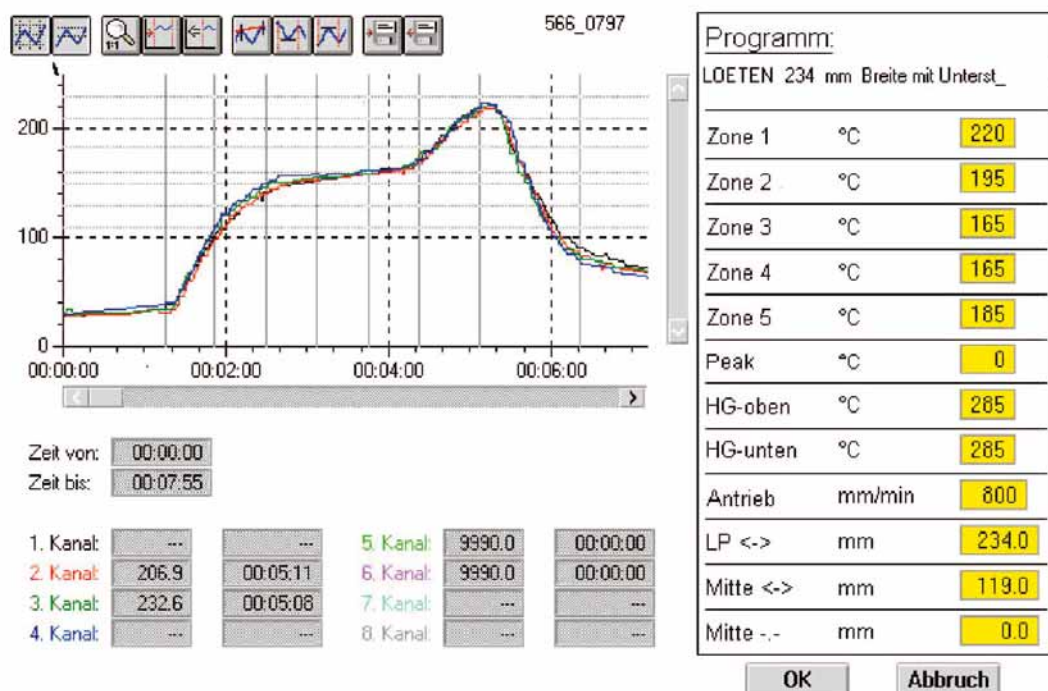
566_0797

200
100
0
00:00:00 00:02:00 00:04:00 00:06:00

Zeit von: 00:00:00
Zeit bis: 00:07:55

| | | | | | |
|---|---|---|---|---|---|
| 1. Kanal: | --- | --- | 5. Kanal: | 9990.0 | 00:00:00 |
| 2. Kanal: | 206.9 | 00:05:11 | 6. Kanal: | 9990.0 | 00:00:00 |
| 3. Kanal: | 232.6 | 00:05:08 | 7. Kanal: | --- | --- |
| 4. Kanal: | --- | --- | 8. Kanal: | --- | --- |

Programm:
LOETEN 234 mm Breite mit Unterst_

| | | |
|---|---|---|
| Zone 1 | °C | 220 |
| Zone 2 | °C | 195 |
| Zone 3 | °C | 165 |
| Zone 4 | °C | 165 |
| Zone 5 | °C | 185 |
| Peak | °C | 0 |
| HG-oben | °C | 285 |
| HG-unten | °C | 285 |
| Antrieb | mm/min | 800 |
| LP <-> | mm | 234.0 |
| Mitte <-> | mm | 119.0 |
| Mitte -.- | mm | 0.0 |

OK Abbruch